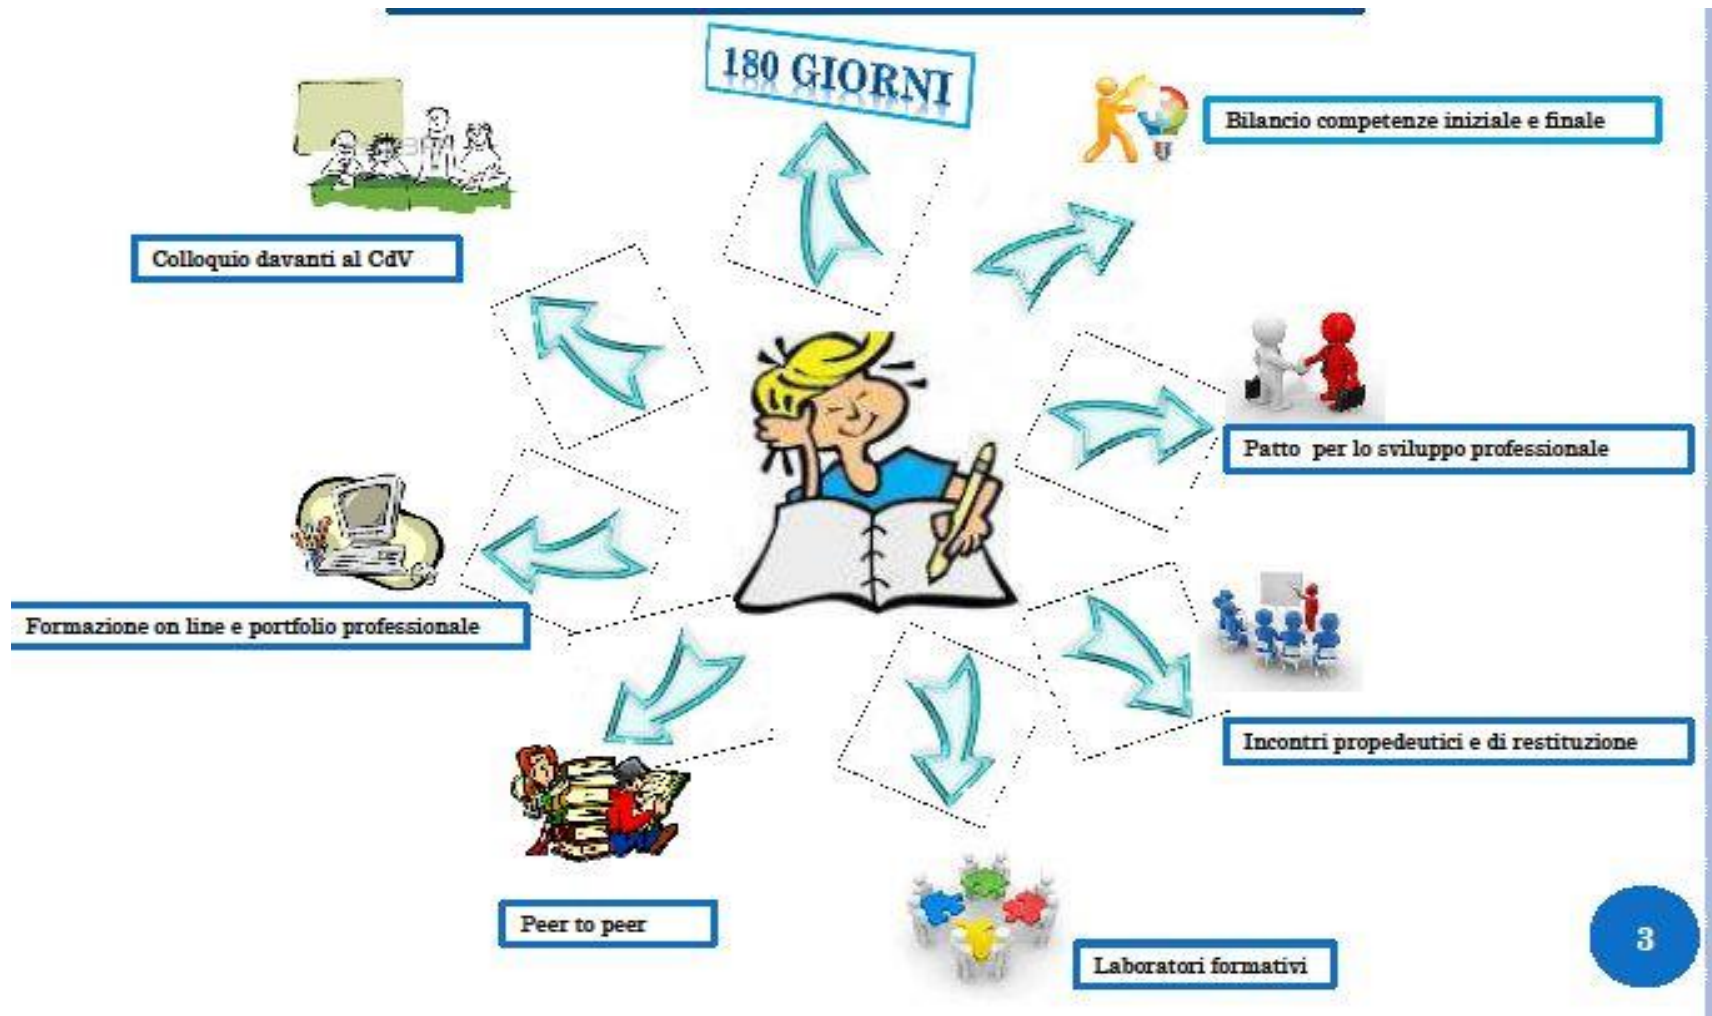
180 GIORNI

Bilancio competenze iniziale e finale

Colloquio davanti al CdV

Patto per lo sviluppo professionale

Formazione on line e portfolio professionale

Incontri propedeutici e di restituzione

Peer to peer

Laboratori formativi

3